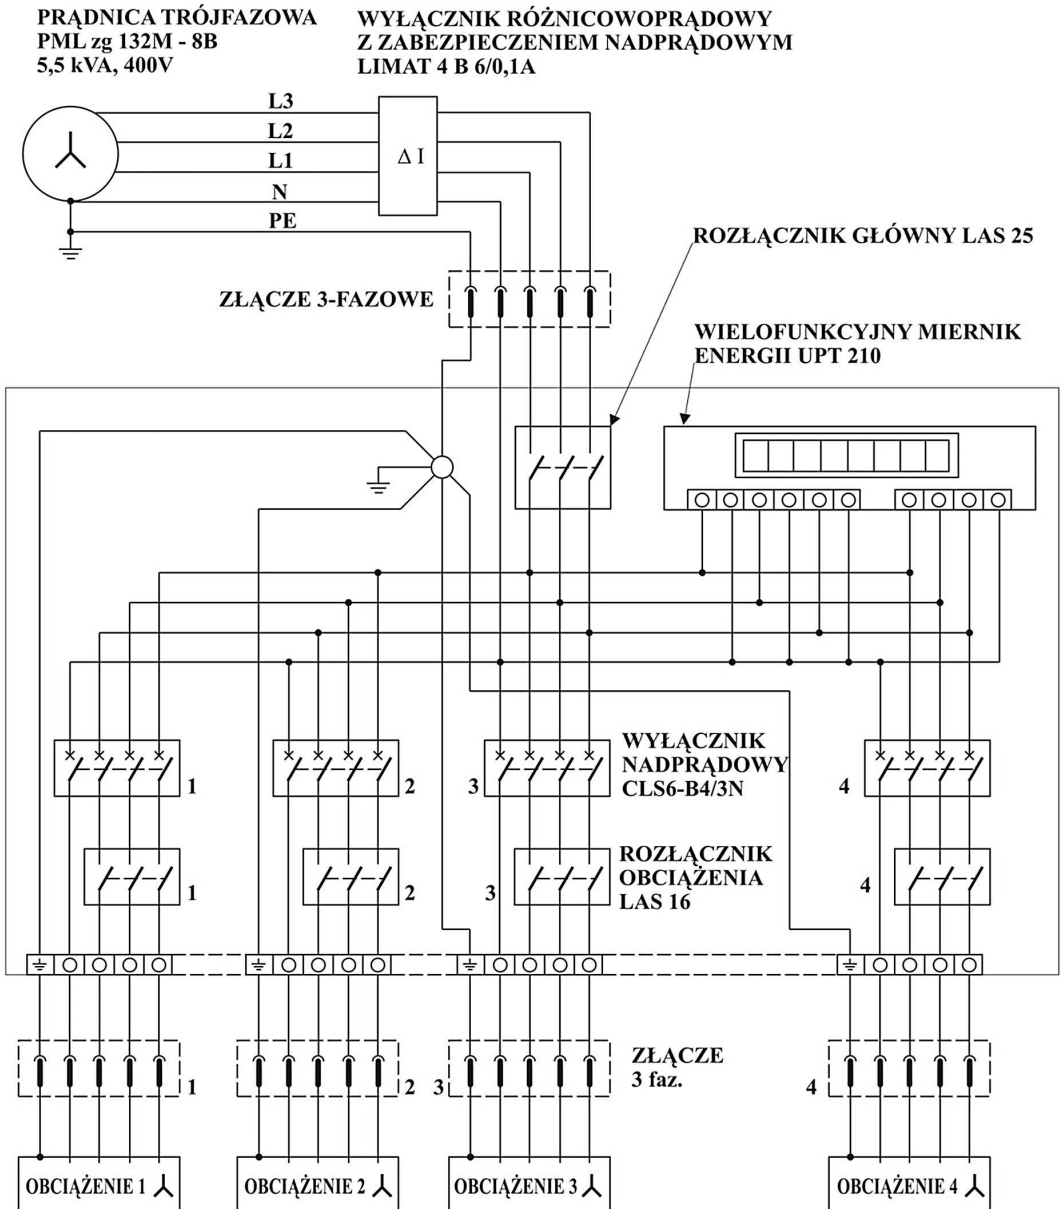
PRĄDNICA TRÓJFAZOWA
PML zg 132M - 8B
5,5 kVA, 400V

WYŁĄCZNIK RÓŻNICOWOPRĄDOWY
Z ZABEZPIECZENIEM NADPRĄDOWYM
LIMAT 4 B 6/0,1A

L3
L2
L1
N
PE

$\Delta$ I

ROZŁĄCZNIK GŁÓWNY LAS 25

ZŁĄCZE 3-FAZOWE

WIELOFUNKCYJNY MIERNIK
ENERGII UPT 210

1
2
3
WYŁĄCZNIK
NADPRĄDOWY
CLS6-B4/3N
4

1
2
3
ROZŁĄCZNIK
OBCIĄŻENIA
LAS 16
4

1
2
3
ZŁĄCZE
3 faz.
4

OBCIĄŻENIE 1
OBCIĄŻENIE 2
OBCIĄŻENIE 3
OBCIĄŻENIE 4